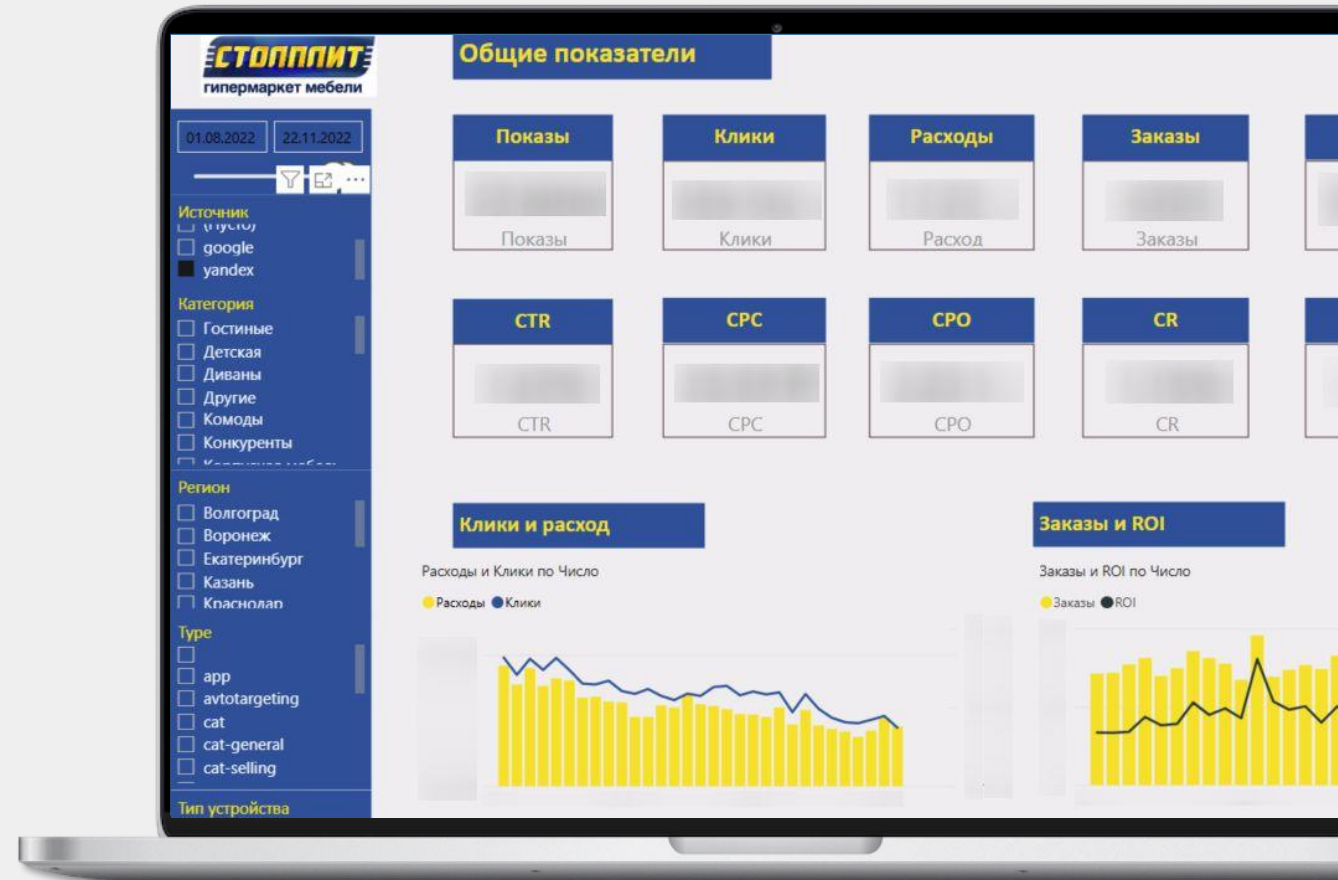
СТОЛПЛИТ
гипермаркет мебели

01.08.2022 22.11.2022

Источник
(пусто)
google
yandex

Категория
Гостиные
Детская
Диваны
Другие
Комоды
Конкуренты
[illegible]

Регион
Волгоград
Воронеж
Екатеринбург
Казань
Краснодар

Type
app
avtotargeting
cat
cat-general
cat-selling

Тип устройства

Общие показатели

| Показы | Клики | Расходы | Заказы |
|---|---|---|---|
| Показы | Клики | Расход | Заказы |

| CTR | CPC | CPO | CR |
|---|---|---|---|
| CTR | CPC | CPO | CR |

Клики и расход

Расходы и Клики по Число

Расходы Клики

Заказы и ROI

Заказы и ROI по Число

Заказы ROI